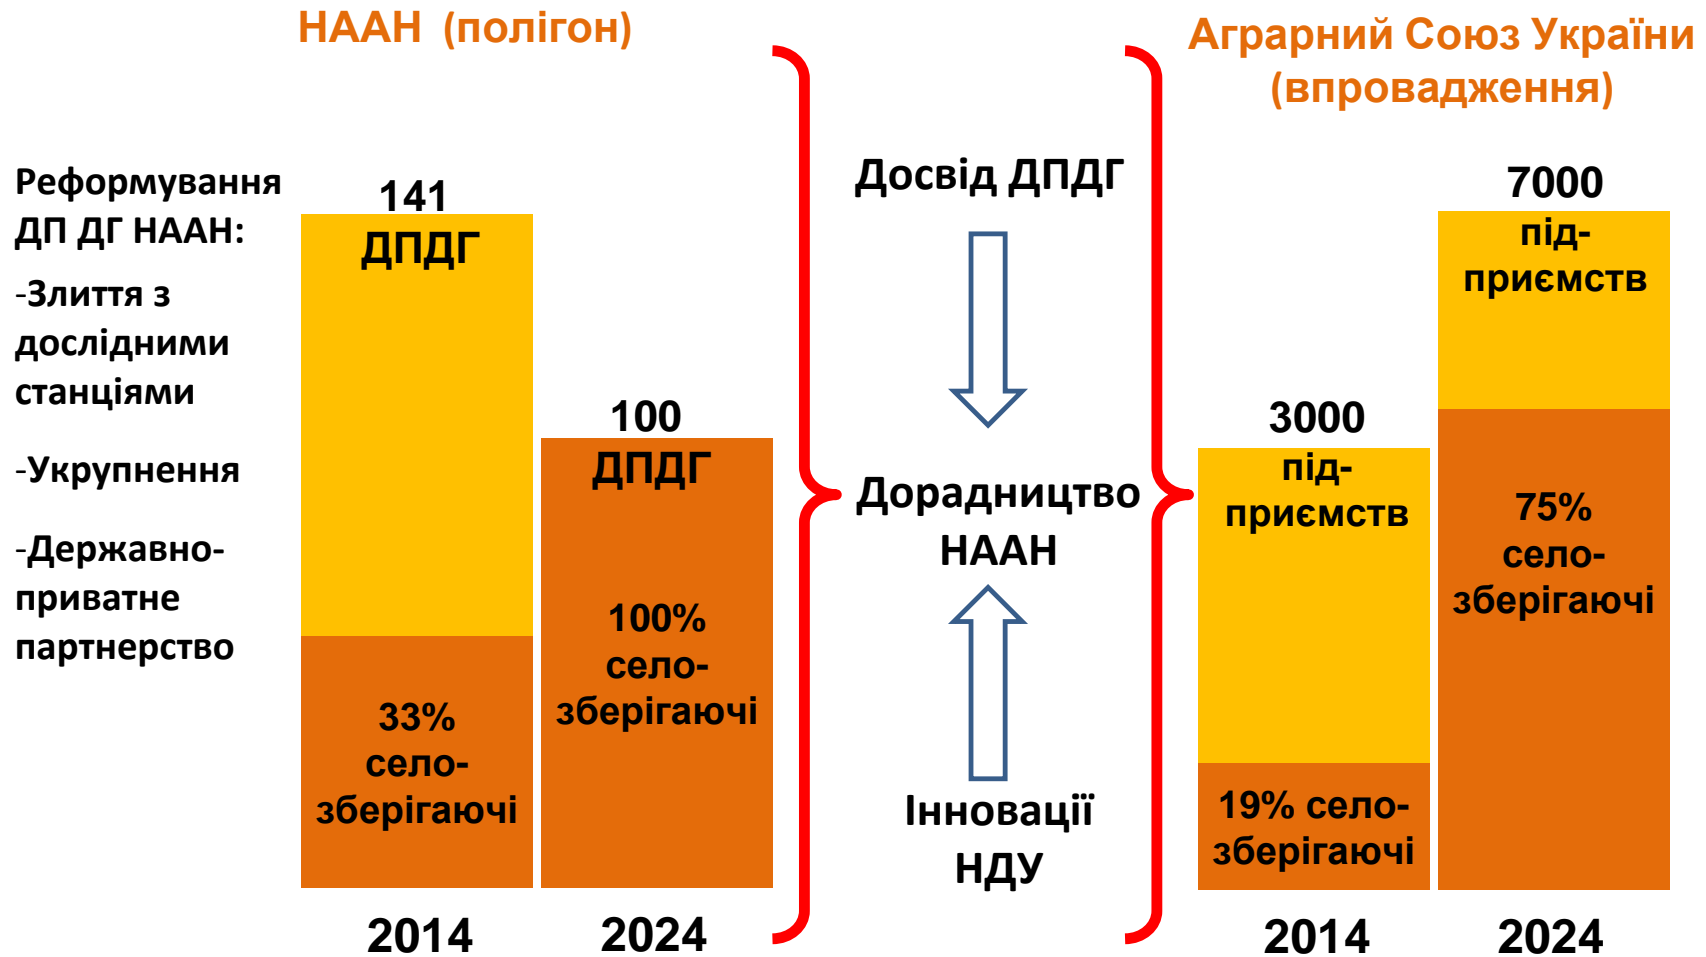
НААН (полігон)

Аграрний Союз України (впровадження)

Реформування ДП ДГ НААН:

-Злиття з дослідними станціями

-Укрупнення

-Державно-приватне партнерство

141
ДПДГ

33% село-зберігаючі

100
ДПДГ

100% село-зберігаючі

2014

2024

Досвід ДПДГ

Дорадництво НААН

Інновації НДУ

3000
під-приємств

19% село-зберігаючі

7000
під-приємств

75% село-зберігаючі

2014

2024